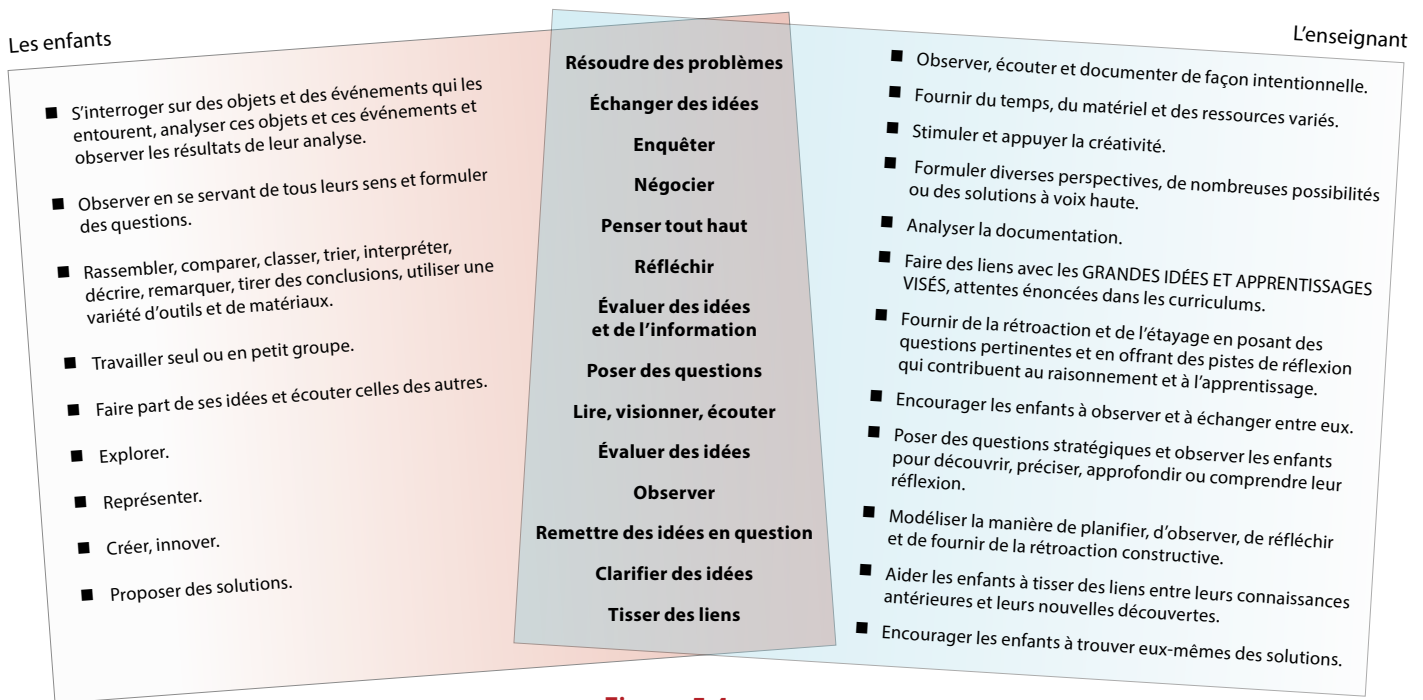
Les enfants

- S'interroger sur des objets et des événements qui les entourent, analyser ces objets et ces événements et observer les résultats de leur analyse.
- Observer en se servant de tous leurs sens et formuler des questions.
- Rassembler, comparer, classer, trier, interpréter, décrire, remarquer, tirer des conclusions, utiliser une variété d'outils et de matériaux.
- Travailler seul ou en petit groupe.
- Faire part de ses idées et écouter celles des autres.
- Explorer.
- Représenter.
- Créer, innover.
- Proposer des solutions.

Résoudre des problèmes

Échanger des idées

Enquêter

Négocier

Penser tout haut

Réfléchir

Évaluer des idées et de l'information

Poser des questions

Lire, visionner, écouter

Évaluer des idées

Observer

Remettre des idées en question

Clarifier des idées

Tisser des liens

L'enseignant

- Observer, écouter et documenter de façon intentionnelle.
- Fournir du temps, du matériel et des ressources variés.
- Stimuler et appuyer la créativité.
- Formuler diverses perspectives, de nombreuses possibilités ou des solutions à voix haute.
- Analyser la documentation.
- Faire des liens avec les GRANDES IDÉES ET APPRENTISSAGES VISÉS, attentes énoncées dans les curriculums.
- Fournir de la rétroaction et de l'étayage en posant des questions pertinentes et en offrant des pistes de réflexion qui contribuent au raisonnement et à l'apprentissage.
- Encourager les enfants à observer et à échanger entre eux.
- Poser des questions stratégiques et observer les enfants pour découvrir, préciser, approfondir ou comprendre leur réflexion.
- Modéliser la manière de planifier, d'observer, de réfléchir et de fournir de la rétroaction constructive.
- Aider les enfants à tisser des liens entre leurs connaissances antérieures et leurs nouvelles découvertes.
- Encourager les enfants à trouver eux-mêmes des solutions.

Figure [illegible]